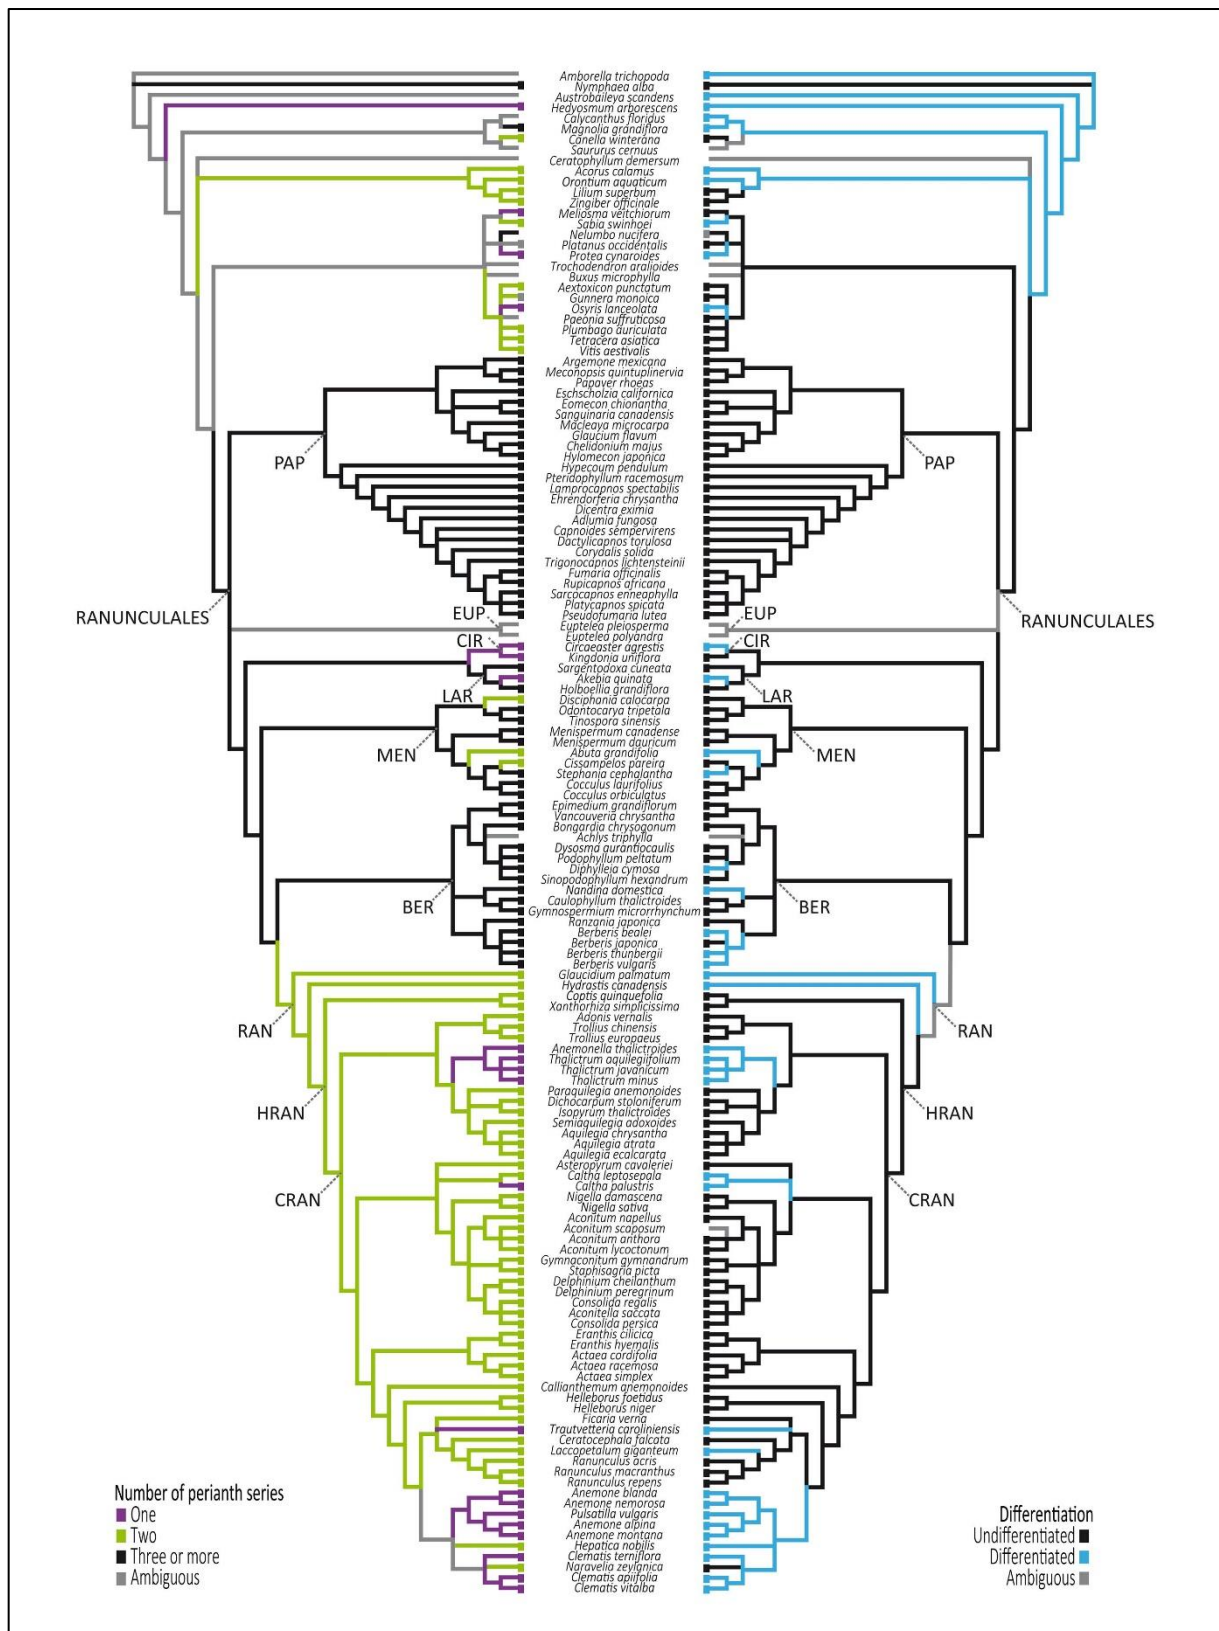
Amborella trichopoda
Nymphaea alba
Austrobaileya scandens
Hedyosmum arborescens
Calycanthus floridus
Magnolia grandiflora
Canella winterana
Saururus cernuus
Ceratophyllum demersum
Acorus calamus
Orontium aquaticum
Lilium superbum
Zingiber officinale
Meliosma veitchiorum
Sabia swinhoei
Nelumbo nucifera
Platanus occidentalis
Protea cynaroides
Trochodendron aralioides
Buxus microphylla
Aextoxicon punctatum
Gunnera monoica
Osyris lanceolata
Paeonia suffruticosa
Plumbago auriculata
Tetracera asiatica
Vitis aestivalis
Argemone mexicana
Meconopsis quintuplinervia
Papaver rhoeas
Eschscholzia californica
Eomecon chionantha
Sanguinaria canadensis
Macleaya microcarpa
Glaucium flavum
Chelidonium majus
Hylomecon japonica
Hypecoum pendulum
Pteridophyllum racemosum
Lamprocapnos spectabilis
Ehrendorferia chrysantha
Dicentra eximia
Adlumia fungosa
Capnoides sempervirens
Dactylicapnos torulosa
Corydalis solida
Trigonocapnos lichtensteinii
Fumaria officinalis
Rupicapnos africana
Sarcocapnos enneaphylla
Platycapnos spicata
Pseudofumaria lutea
Euptelea pleiosperma
Euptelea polyandra
Circaeaster agrestis
Kingdonia uniflora
Sargentodoxa cuneata
Akebia quinata
Holboellia grandiflora
Disciphania calocarpa
Odontocarya tripetala
Tinospora sinensis
Menispermum canadense
Menispermum dauricum
Abuta grandifolia
Cissampelos pareira
Stephania cephalantha
Cocculus laurifolius
Cocculus orbiculatus
Epimedium grandiflorum
Vancouveria chrysantha
Bongardia chrysogonum
Achlys triphylla
Dysosma aurantiocaulis
Podophyllum peltatum
Diphylleia cymosa
Sinopodophyllum hexandrum
Nandina domestica
Caulophyllum thalictroides
Gymnospermium microrrhynchum
Ranzania japonica
Berberis bealei
Berberis japonica
Berberis thunbergii
Berberis vulgaris
Glaucidium palmatum
Hydrastis canadensis
Coptis quinquefolia
Xanthorhiza simplicissima
Adonis vernalis
Trollius chinensis
Trollius europaeus
Anemonella thalictroides
Thalictrum aquilegiifolium
Thalictrum javanicum
Thalictrum minus
Paraquilegia anemonoides
Dichocarpum stoloniferum
Isopyrum thalictroides
Semiaquilegia adoxoides
Aquilegia chrysantha
Aquilegia atrata
Aquilegia ecalcarata
Asteropyrum cavaleriei
Caltha leptosepala
Caltha palustris
Nigella damascena
Nigella sativa
Aconitum napellus
Aconitum scaposum
Aconitum anthora
Aconitum lycoctonum
Gymnaconitum gymnandrum
Staphisagria picta
Delphinium cheilanthum
Delphinium peregrinum
Consolida regalis
Aconitella saccata
Consolida persica
Eranthis cilicica
Eranthis hyemalis
Actaea cordifolia
Actaea racemosa
Actaea simplex
Callianthemum anemonoides
Helleborus foetidus
Helleborus niger
Ficaria verna
Trautvetteria caroliniensis
Ceratocephala falcata
Laccopetalum giganteum
Ranunculus acris
Ranunculus macranthus
Ranunculus repens
Anemone blanda
Anemone nemorosa
Pulsatilla vulgaris
Anemone alpina
Anemone montana
Hepatica nobilis
Clematis terniflora
Naravelia zeylanica
Clematis apiifolia
Clematis vitalba

PAP
RANUNCULALES
EUP
CIR
LAR
MEN
BER
RAN
HRAN
CRAN
PAP
RANUNCULALES
EUP
CIR
LAR
MEN
BER
RAN
HRAN
CRAN

Number of perianth series
One
Two
Three or more
Ambiguous

Differentiation
Undifferentiated
Differentiated
Ambiguous